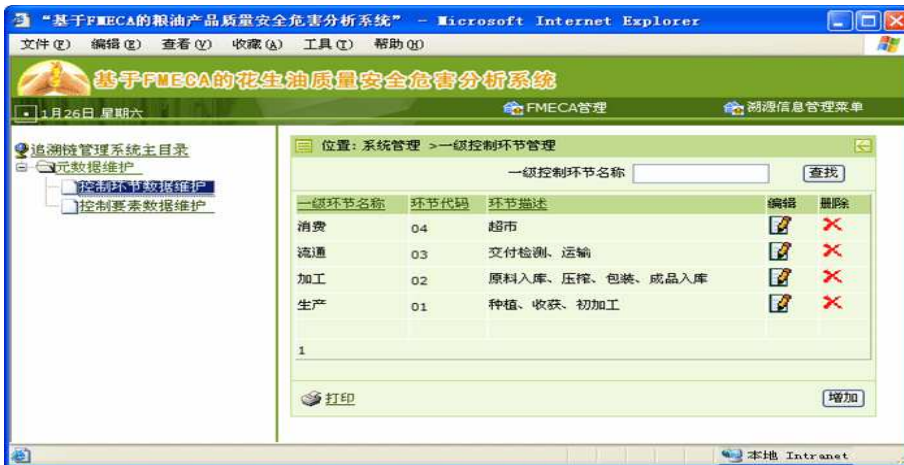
"基于FMECA的粮油产品质量安全危害分析系统" - Microsoft Internet Explorer

文件(F) 编辑(E) 查看(V) 收藏(A) 工具(T) 帮助(H)

基于FMECA的花生油质量安全危害分析系统

1月26日 星期六

FMECA管理

溯源信息管理菜单

追溯链管理系统主目录

元数据维护

控制环节数据维护

控制要素数据维护

位置: 系统管理 >一级控制环节管理

一级控制环节名称 查找

| 一级环节名称 | 环节代码 | 环节描述 | 编辑 | 删除 |
|---|---|---|---|---|
| 消费 | 04 | 超市 | | |
| 流通 | 03 | 交付检测、运输 | | |
| 加工 | 02 | 原料入库、压榨、包装、成品入库 | | |
| 生产 | 01 | 种植、收获、初加工 | | |

1

打印

增加

本地 Intranet